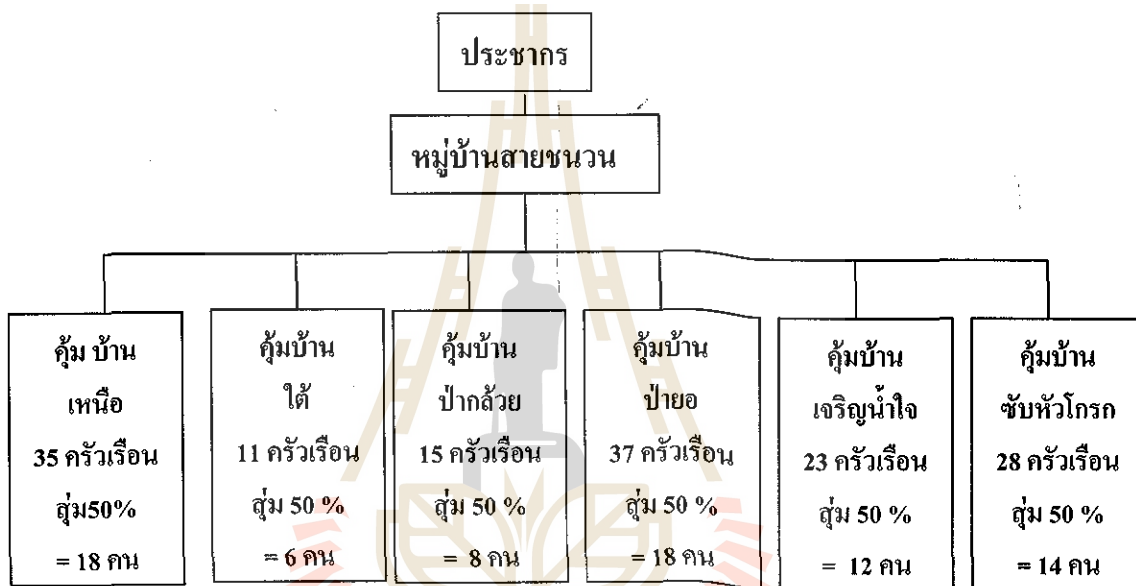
ประชากร

หมู่บ้านสายชนวน

คุ้ม บ้านเหนือ
35 ครัวเรือน
สุ่ม50%
= 18 คน

คุ้มบ้านใต้
11 ครัวเรือน
สุ่ม 50 %
= 6 คน

คุ้มบ้านป่ากล้วย
15 ครัวเรือน
สุ่ม 50 %
= 8 คน

คุ้มบ้านป่ายอ
37 ครัวเรือน
สุ่ม 50 %
= 18 คน

คุ้มบ้านเจริญน้ำใจ
23 ครัวเรือน
สุ่ม 50 %
= 12 คน

คุ้มบ้านซับหัวโกรก
28 ครัวเรือน
สุ่ม 50 %
= 14 คน